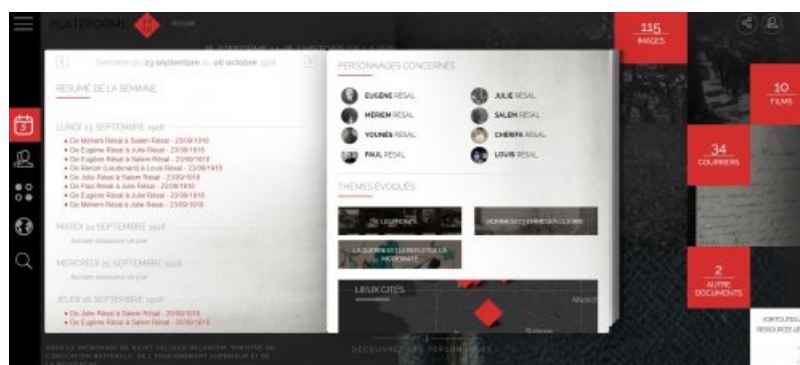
PLATEFORME 14-18 Accueil

115
IMAGES

10
FILMS

34
COURRIERS

2
AUTRE DOCUMENTS

Semaine du 23 septembre au 06 octobre 1916

RÉSUMÉ DE LA SEMAINE

LUNDI 25 SEPTEMBRE 1916
• De Mériem Résal à Salem Résal - 23/09/1916
• De Eugène Résal à Julie Résal - 23/09/1916
• De Eugène Résal à Salem Résal - 23/09/1916
• De Renon (Lieutenant) à Louis Résal - 23/09/1916
• De Julie Résal à Salem Résal - 23/09/1916
• De Paul Résal à Julie Résal - 23/09/1916
• De Eugène Résal à Julie Résal - 23/09/1916
• De Mériem Résal à Julie Résal - 23/09/1916

MARDI 24 SEPTEMBRE 1916
Aucune ressource ce jour

MERCREDI 25 SEPTEMBRE 1916
Aucune ressource ce jour

JEUDI 26 SEPTEMBRE 1916
• De Julie Résal à Salem Résal - 25/09/1916
• De Eugène Résal à Salem Résal - 26/09/1916

PERSONNAGES CONCERNÉS
EUGÈNE RÉSAL
JULIE RÉSAL
MÉRIEM RÉSAL
SALEM RÉSAL
YOUNÈS RÉSAL
CHÉRIFA RÉSAL
PAUL RÉSAL
LOUIS RÉSAL

THÈMES ÉVOQUÉS
LES FRONTS
HOMMES ET FEMMES EN GUERRE
LA GUERRE ET LE REFLET DE LA MODERNITÉ

LIEUX CITÉS

DÉCOUVREZ LES PERSONNAGES

AVEC LA PARTICIPATION DE NAJAT VALLAUD-BELKACEM, MINISTRE DE L'ÉDUCATION NATIONALE, DE L'ENSEIGNEMENT SUPÉRIEUR ET DE LA RECHERCHE

VOIR TOUTES LES RESSOURCES LIÉES